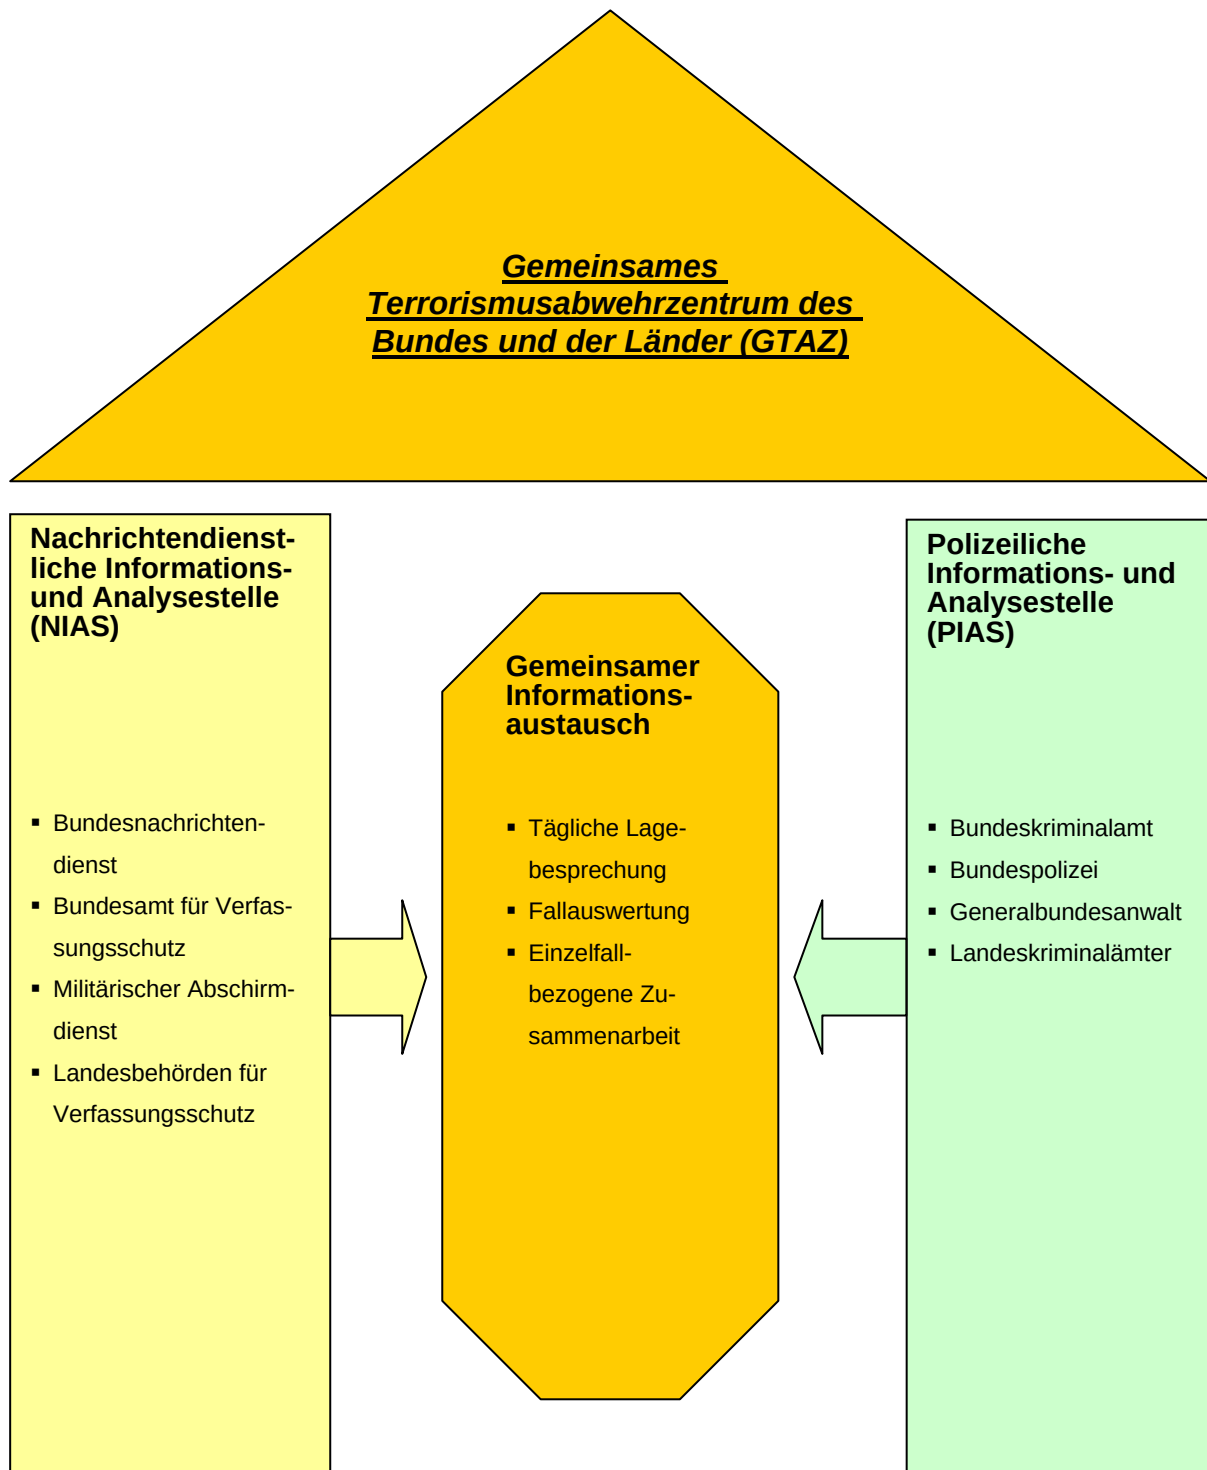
Gemeinsames Terrorismusabwehrzentrum des Bundes und der Länder (GTAZ)

Nachrichtendienstliche Informations- und Analysestelle (NIAS)

- Bundesnachrichtendienst
- Bundesamt für Verfassungsschutz
- Militärischer Abschirmdienst
- Landesbehörden für Verfassungsschutz

Gemeinsamer Informationsaustausch

- Tägliche Lagebesprechung
- Fallauswertung
- Einzelfallbezogene Zusammenarbeit

Polizeiliche Informations- und Analysestelle (PIAS)

- Bundeskriminalamt
- Bundespolizei
- Generalbundesanwalt
- Landeskriminalämter